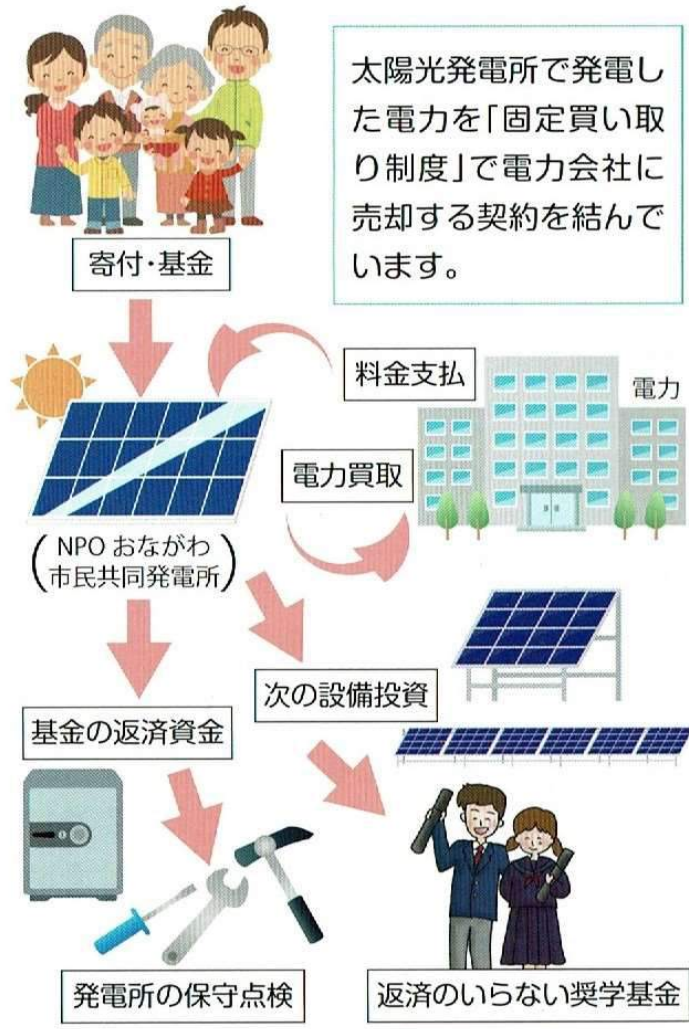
太陽光発電所で発電した電力を「固定買い取り制度」で電力会社に売却する契約を結んでいます。

寄付・基金

料金支払

電力

電力買取

(NPO おながわ市民共同発電所)

次の設備投資

基金の返済資金

発電所の保守点検

返済のいらない奨学基金